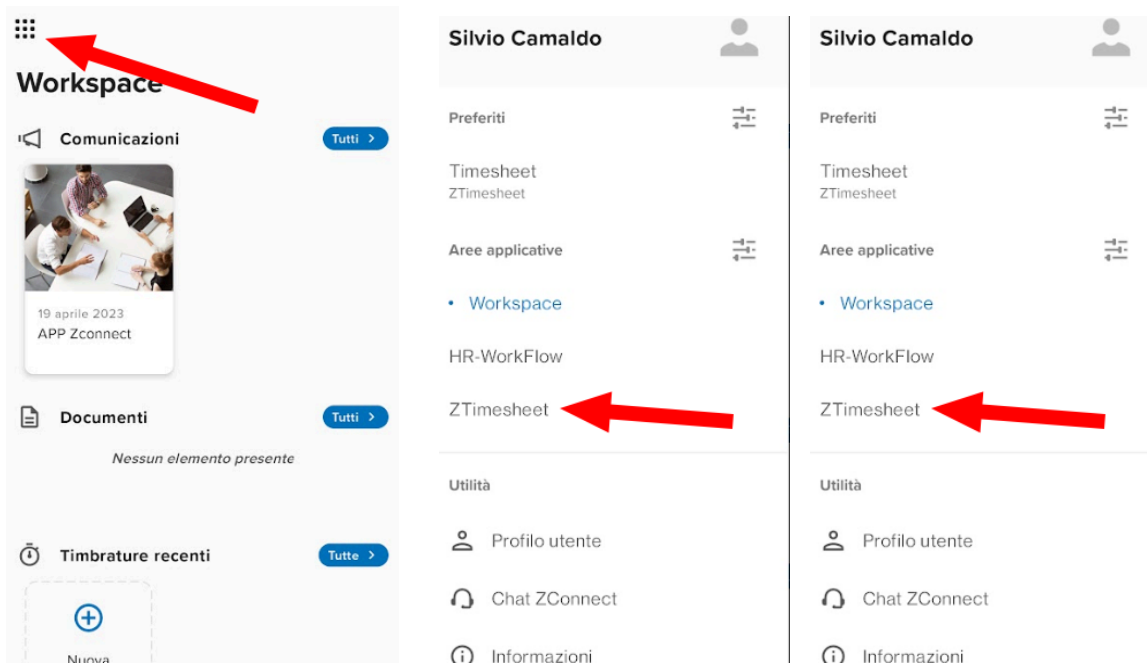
Workspace

Comunicazioni

Tutti >

19 aprile 2023
APP Zconnect

Documenti

Tutti >

Nessun elemento presente

Timbrature recenti

Tutte >

Nuova

Silvio Camaldo

Preferiti

Timesheet
ZTimesheet

Aree applicative

• Workspace

HR-WorkFlow

ZTimesheet

Utilità

Profilo utente

Chat ZConnect

Informazioni

Silvio Camaldo

Preferiti

Timesheet
ZTimesheet

Aree applicative

• Workspace

HR-WorkFlow

ZTimesheet

Utilità

Profilo utente

Chat ZConnect

Informazioni